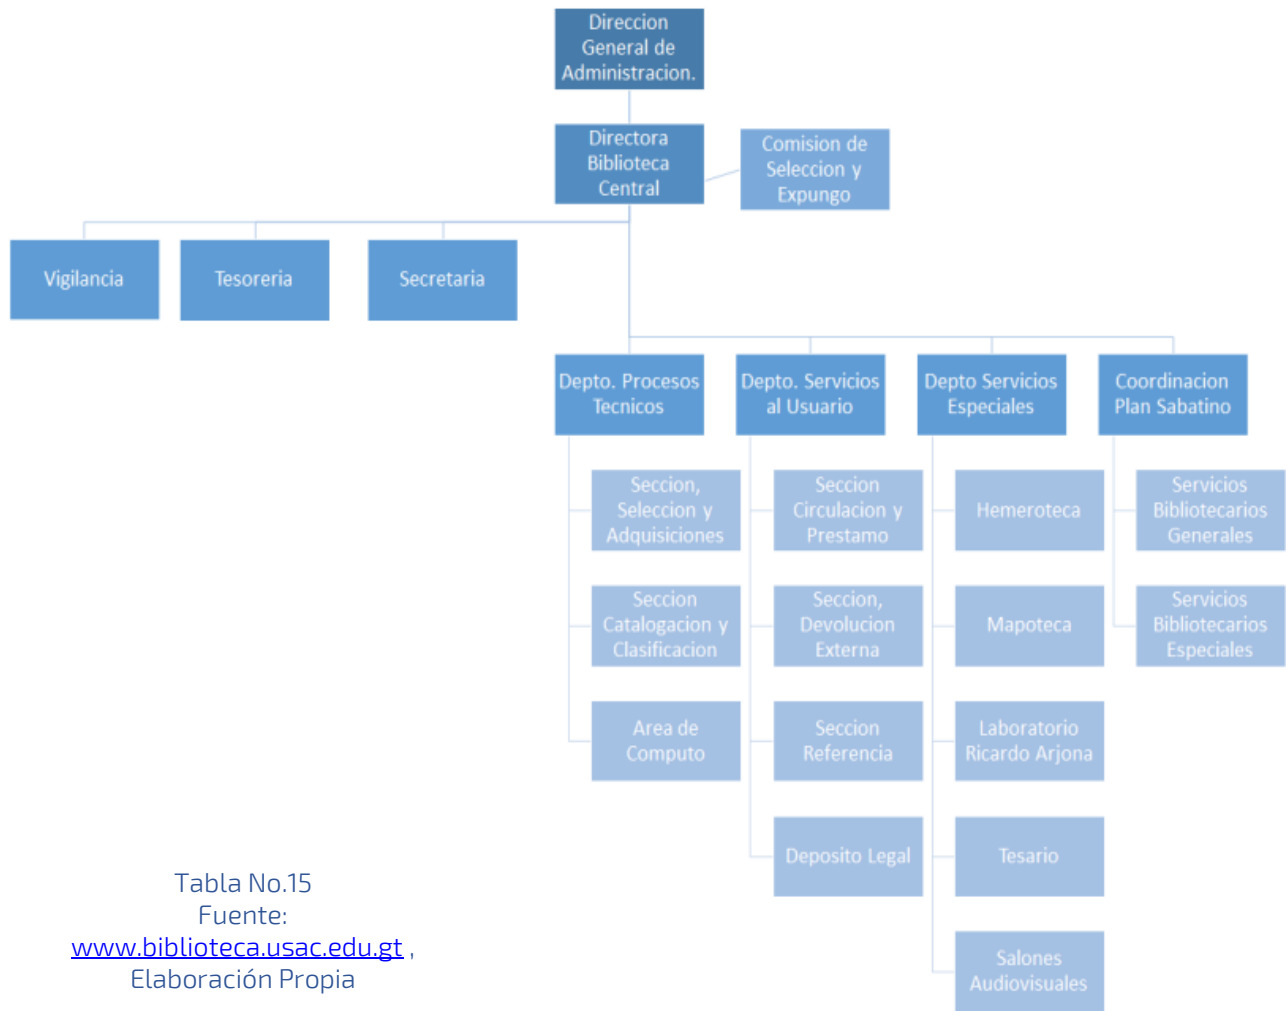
Direccion General de Administracion.

Directora Biblioteca Central

Comision de Seleccion y Expungo

Vigilancia

Tesoreria

Secretaria

Depto. Procesos Tecnicos

Depto. Servicios al Usuario

Depto Servicios Especiales

Coordinacion Plan Sabatino

Seccion, Seleccion y Adquisiciones

Seccion Catalogacion y Clasificacion

Area de Computo

Seccion Circulacion y Prestamo

Seccion, Devolucion Externa

Seccion Referencia

Deposito Legal

Hemeroteca

Mapoteca

Laboratorio Ricardo Arjona

Tesario

Salones Audiovisuales

Servicios Bibliotecarios Generales

Servicios Bibliotecarios Especiales

Tabla No.15
Fuente:
www.biblioteca.usac.edu.gt ,
Elaboración Propia